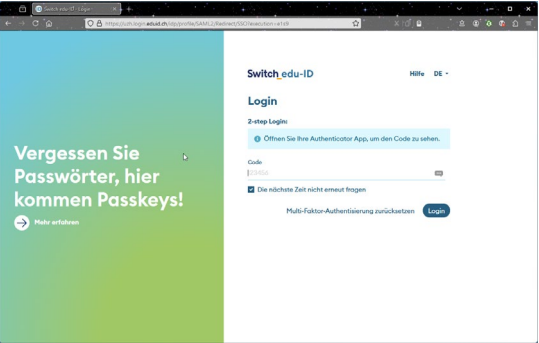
Switch edu-ID - Login

https://login.eduid.ch/idp/profile/SAML2/Redirect/SSO?execution=e1s9

Vergessen Sie Passwörter, hier kommen Passkeys!

Mehr erfahren

Switch edu-ID

Hilfe DE

Login

2-step Login:

Öffnen Sie Ihre Authenticator App, um den Code zu sehen.

Code

123456

Die nächste Zeit nicht erneut fragen

Multi-Faktor-Authentisierung zurücksetzen

Login